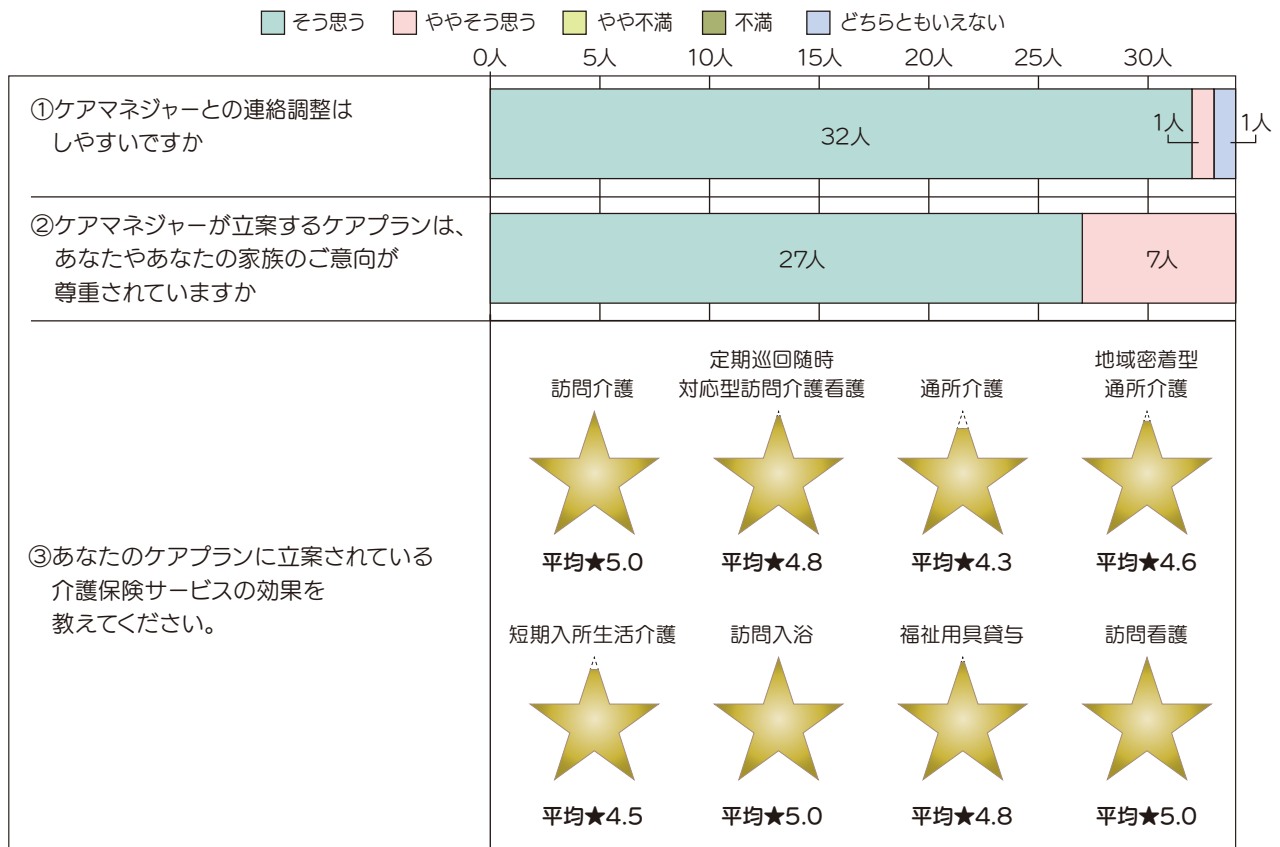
そう思う　ややそう思う　やや不満　不満　どちらともいえない

0人　5人　10人　15人　20人　25人　30人

①ケアマネジャーとの連絡調整はしやすいですか

32人　1人　1人

②ケアマネジャーが立案するケアプランは、あなたやあなたの家族のご意向が尊重されていますか

27人　7人

③あなたのケアプランに立案されている介護保険サービスの効果を教えてください。

訪問介護
平均★5.0

定期巡回随時対応型訪問介護看護
平均★4.8

通所介護
平均★4.3

地域密着型通所介護
平均★4.6

短期入所生活介護
平均★4.5

訪問入浴
平均★5.0

福祉用具貸与
平均★4.8

訪問看護
平均★5.0